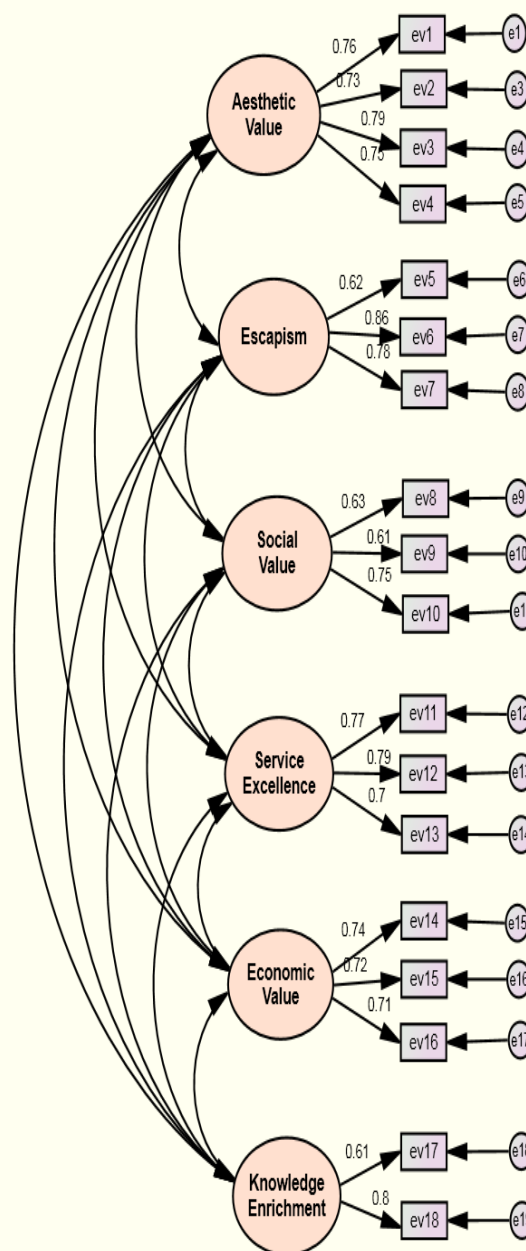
Aesthetic Value
0.76
0.73
0.79
0.75
ev1
ev2
ev3
ev4
e1
e3
e4
e5

Escapism
0.62
0.86
0.78
ev5
ev6
ev7
e6
e7
e8

Social Value
0.63
0.61
0.75
ev8
ev9
ev10
e9
e10
e1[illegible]

Service Excellence
0.77
0.79
0.7
ev11
ev12
ev13
e12
e1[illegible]
e14

Economic Value
0.74
0.72
0.71
ev14
ev15
ev16
e15
e16
e1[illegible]

Knowledge Enrichment
0.61
0.8
ev17
ev18
e1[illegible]
e1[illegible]